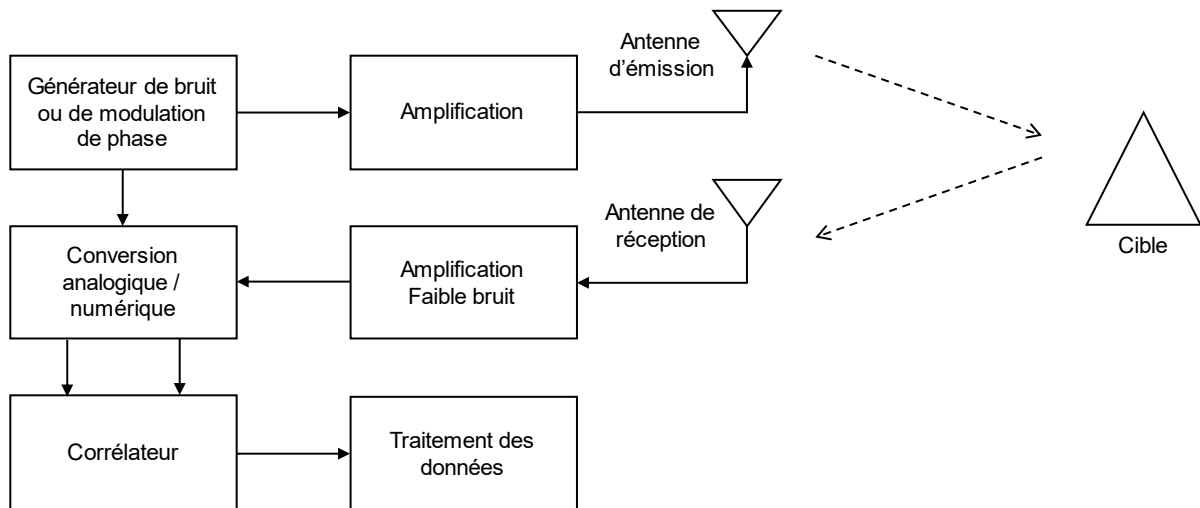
Générateur de bruit ou de modulation de phase

Amplification

Antenne d'émission

Cible

Antenne de réception

Conversion analogique / numérique

Amplification Faible bruit

Corrélateur

Traitement des données